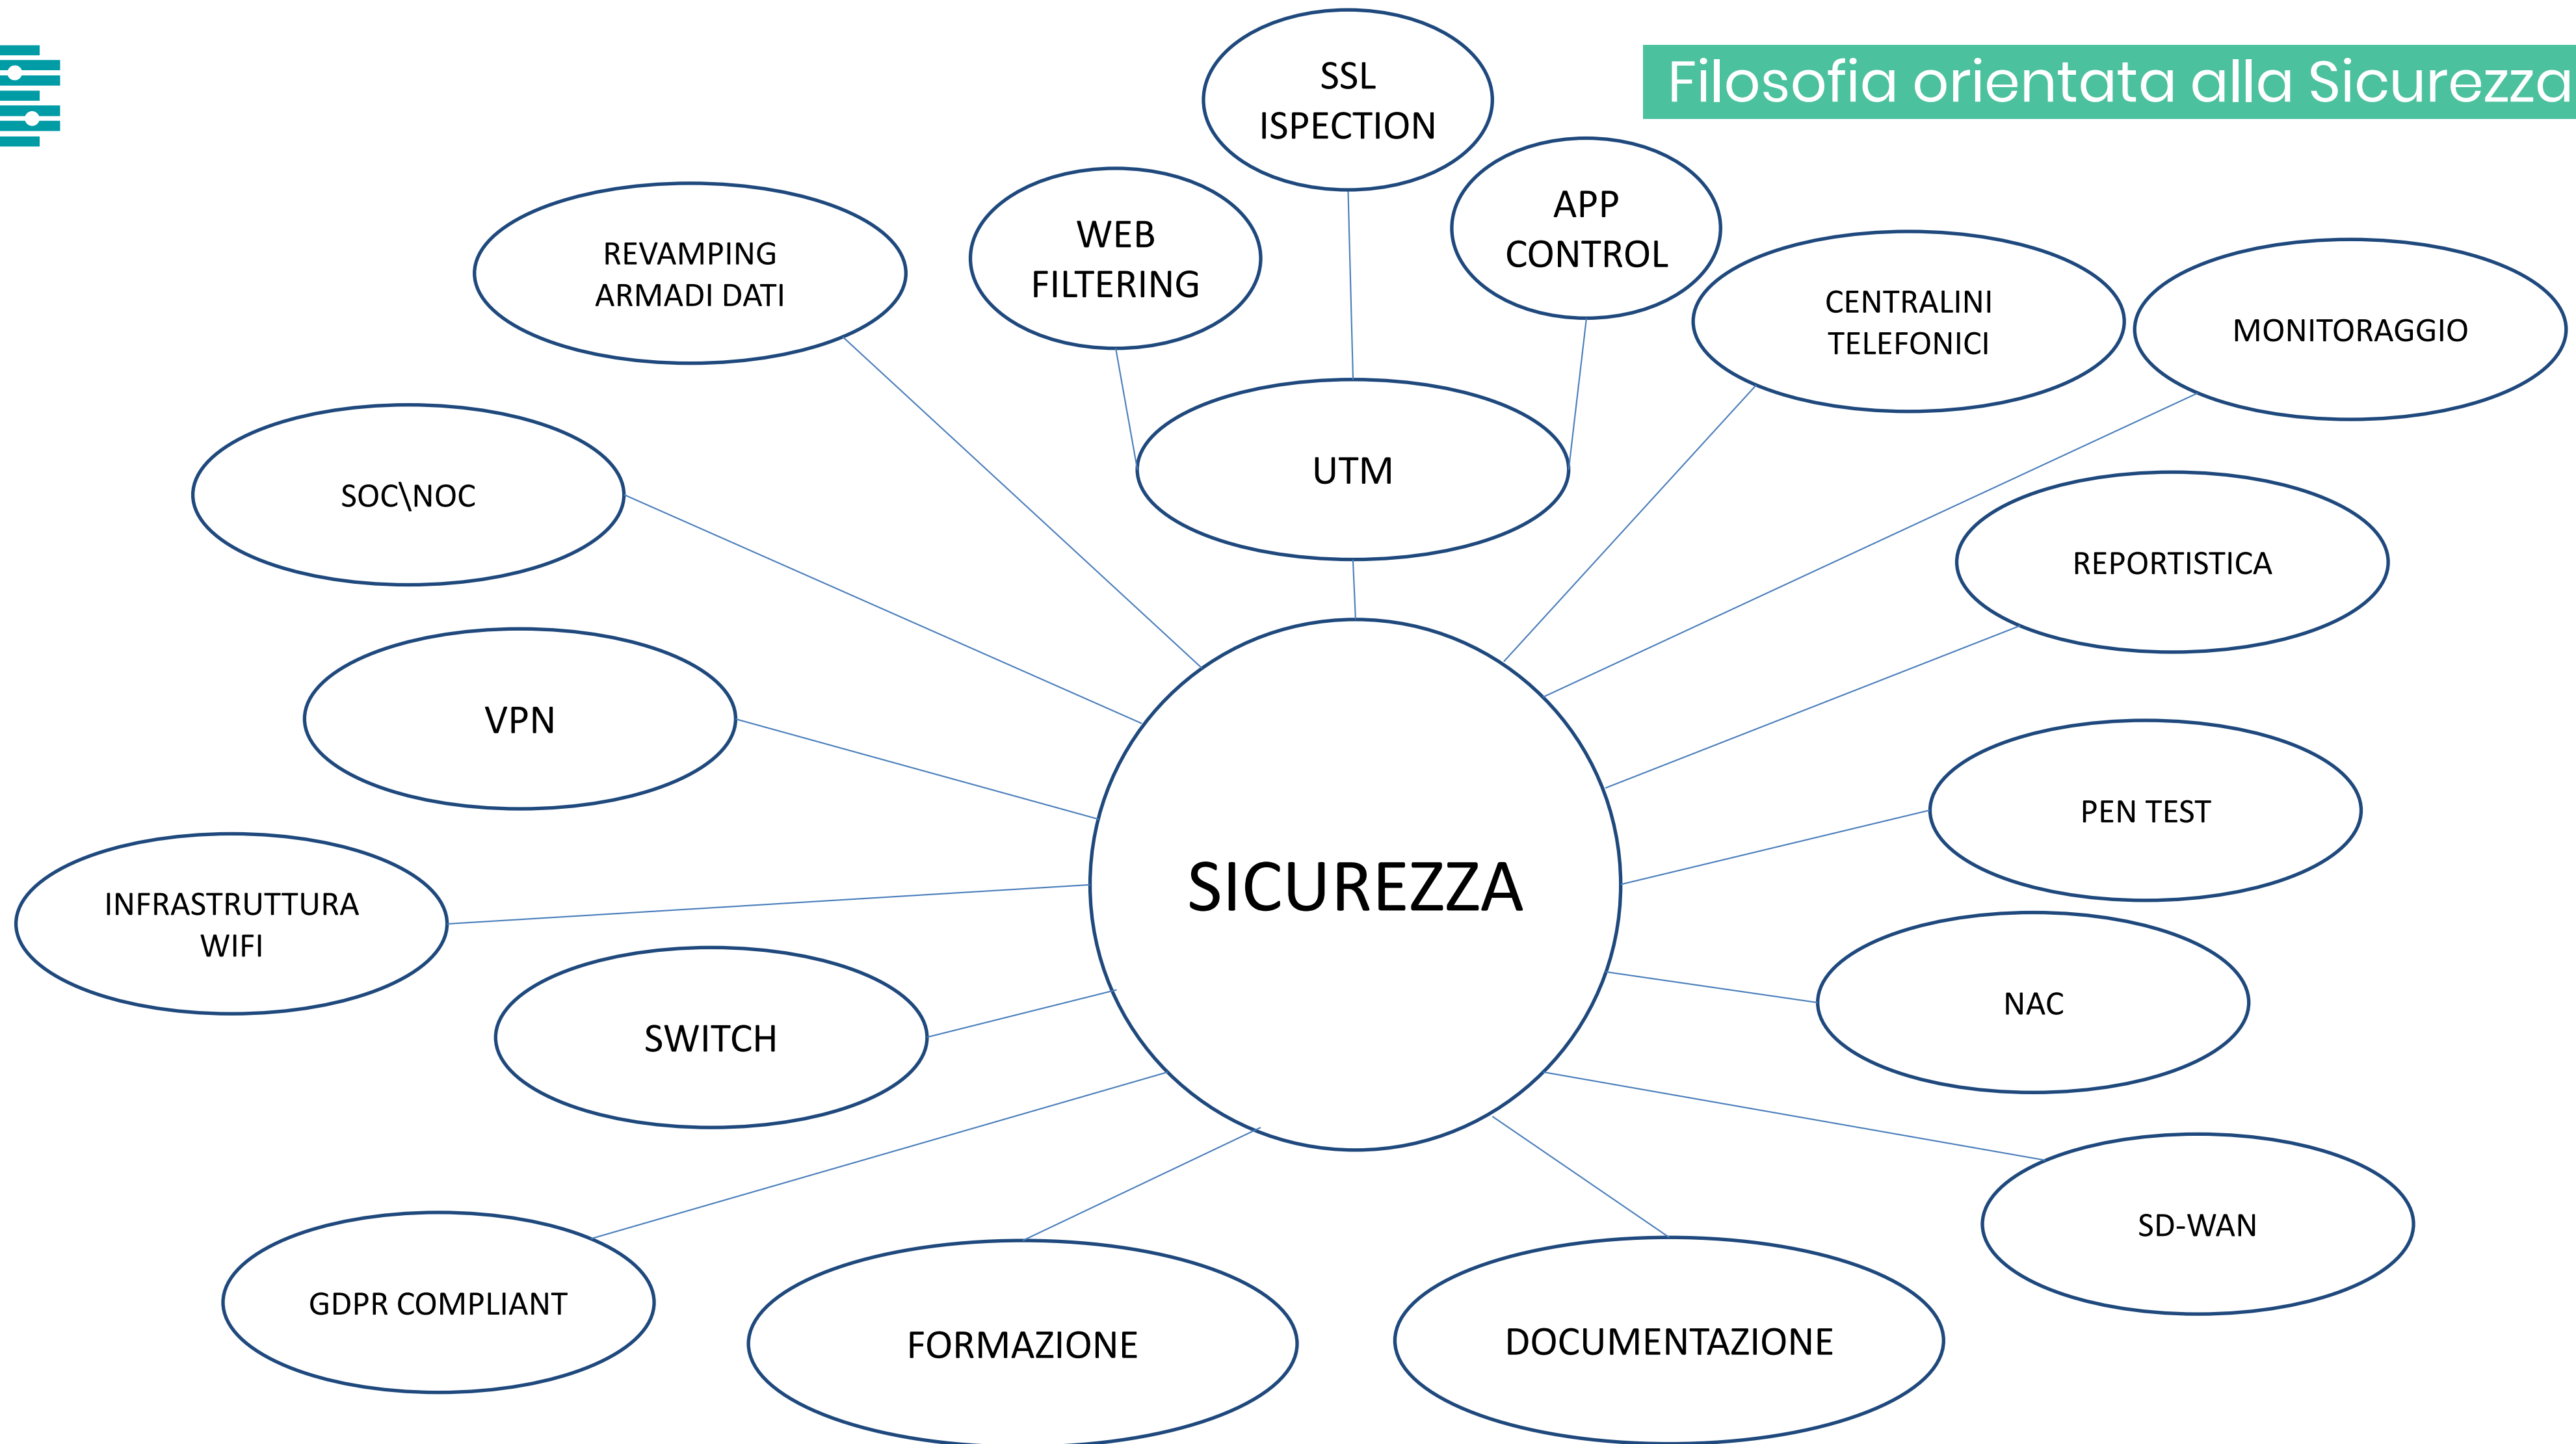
Filosofia orientata alla Sicurezza

SSL ISPECTION

WEB FILTERING

APP CONTROL

REVAMPING ARMADI DATI

CENTRALINI TELEFONICI

MONITORAGGIO

UTM

SOC\NOC

REPORTISTICA

VPN

SICUREZZA

PEN TEST

INFRASTRUTTURA WIFI

NAC

SWITCH

SD-WAN

GDPR COMPLIANT

FORMAZIONE

DOCUMENTAZIONE